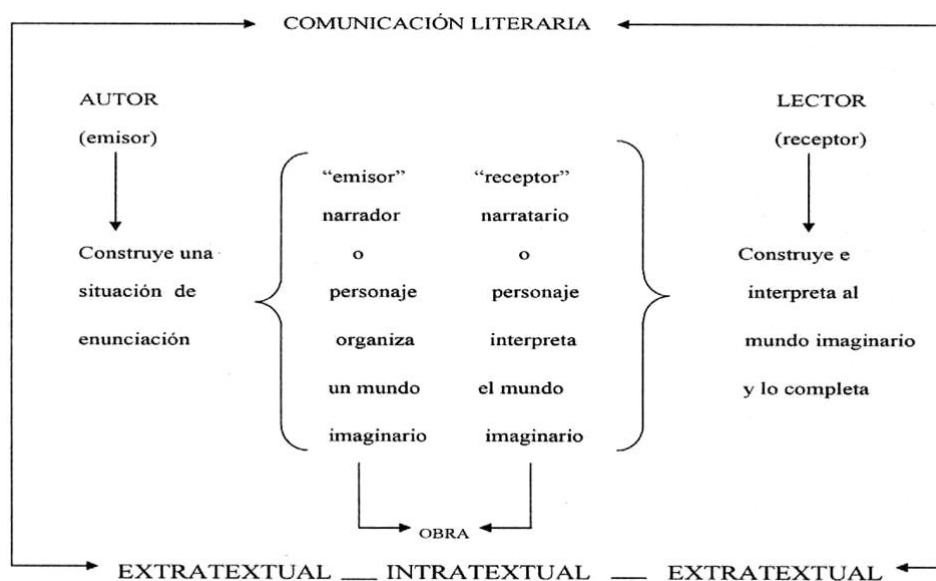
COMUNICACIÓN LITERARIA

AUTOR

(emisor)

Construye una situación de enunciación

"emisor" narrador o personaje organiza un mundo imaginario

"receptor" narratario o personaje interpreta el mundo imaginario

LECTOR

(receptor)

Construye e interpreta al mundo imaginario y lo completa

OBRA

EXTRATEXTUAL — INTRATEXTUAL — EXTRATEXTUAL